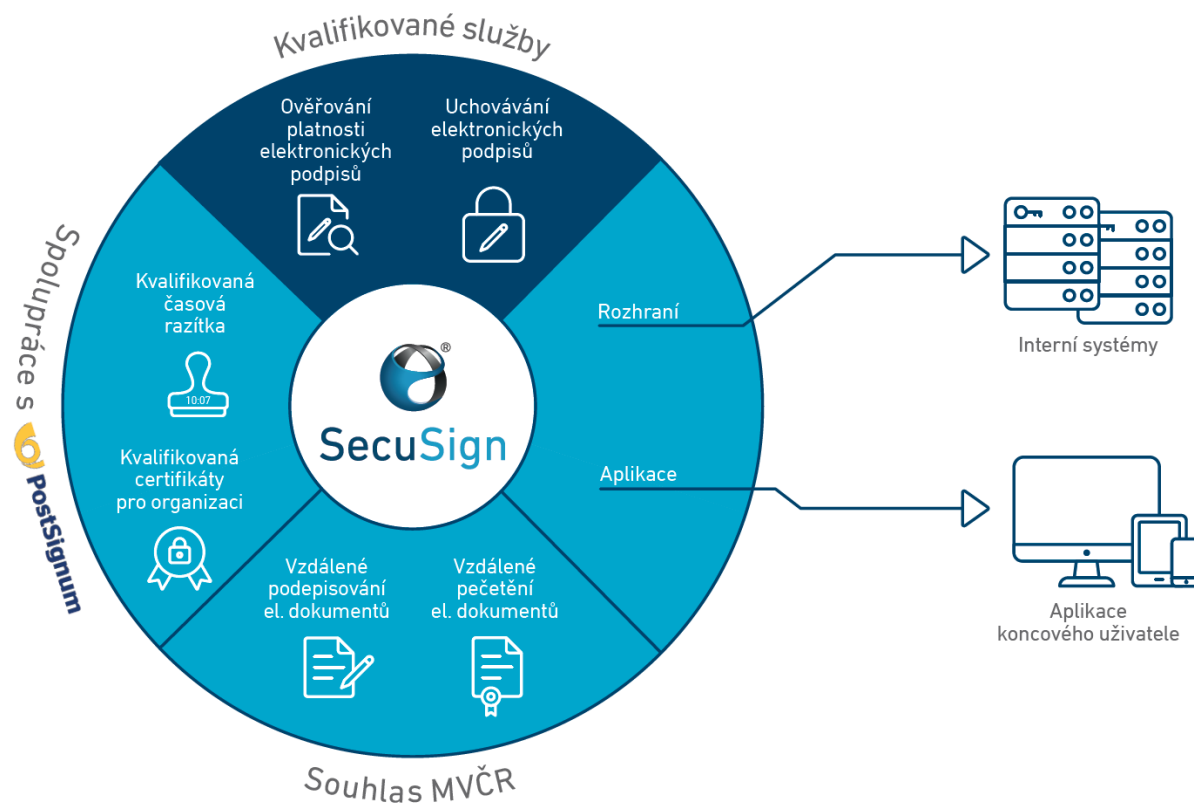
Kvalifikované služby

Ověřování platnosti elektronických podpisů

Uchovávání elektronických podpisů

Spolupráce s PostSignum

Kvalifikovaná časová razítka

10:07

Kvalifikovaná certifikáty pro organizaci

SecuSign®

Rozhraní

Aplikace

Vzdálené podepisování el. dokumentů

Vzdálené pečetění el. dokumentů

Souhlas MVČR

Interní systémy

Aplikace koncového uživatele